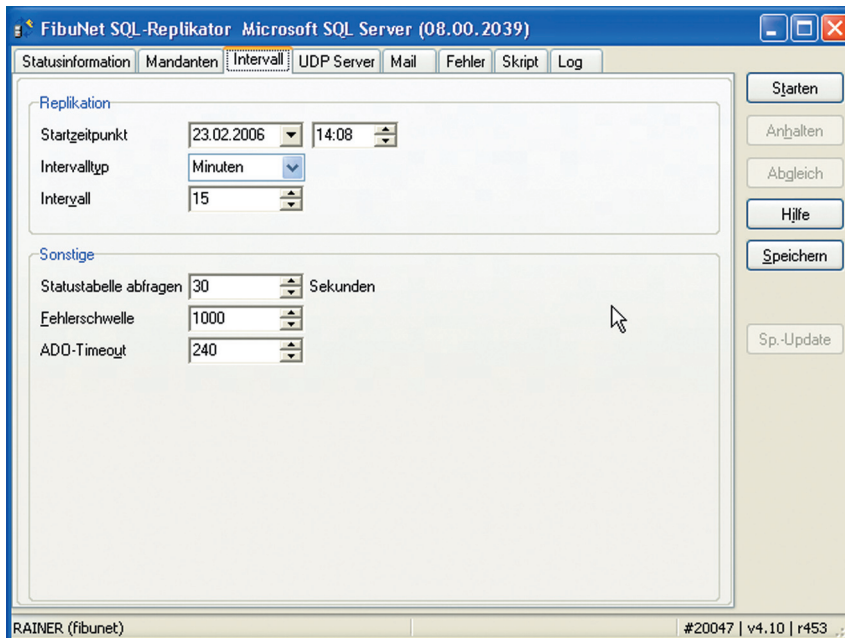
FibuNet SQL-Replikator Microsoft SQL Server (08.00.2039)

Statusinformation | Mandanten | Intervall | UDP Server | Mail | Fehler | Skript | Log

Replikation
Startzeitpunkt 23.02.2006 14:08
Intervalltyp Minuten
Intervall 15

Sonstige
Statustabelle abfragen 30 Sekunden
Fehlerschwelle 1000
ADO-Timeout 240

Starten
Anhalten
Abgleich
Hilfe
Speichern
Sp.-Update

RAINER (fibunet)
#20047 | v4.10 | r453